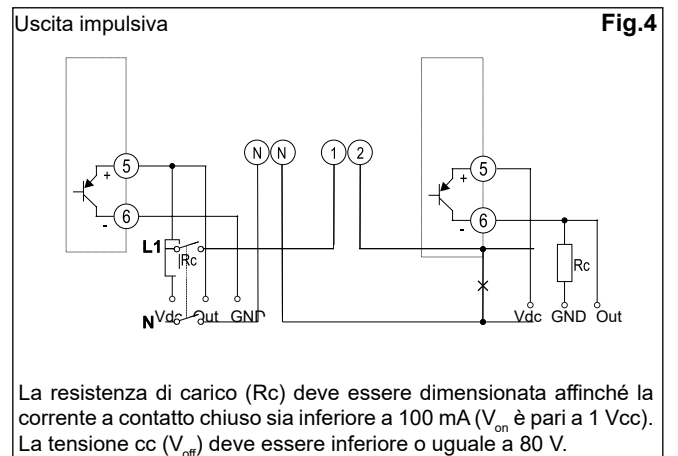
Uscita impulsiva

Fig.4

5
6
+
-
N N
1 2
5
6
+
-
L1
Rc
N
Vdc Out GND
Rc
Vdc GND Out

La resistenza di carico (Rc) deve essere dimensionata affinché la corrente a contatto chiuso sia inferiore a 100 mA ($V_{on}$ è pari a 1 Vcc). La tensione cc ($V_{off}$) deve essere inferiore o uguale a 80 V.